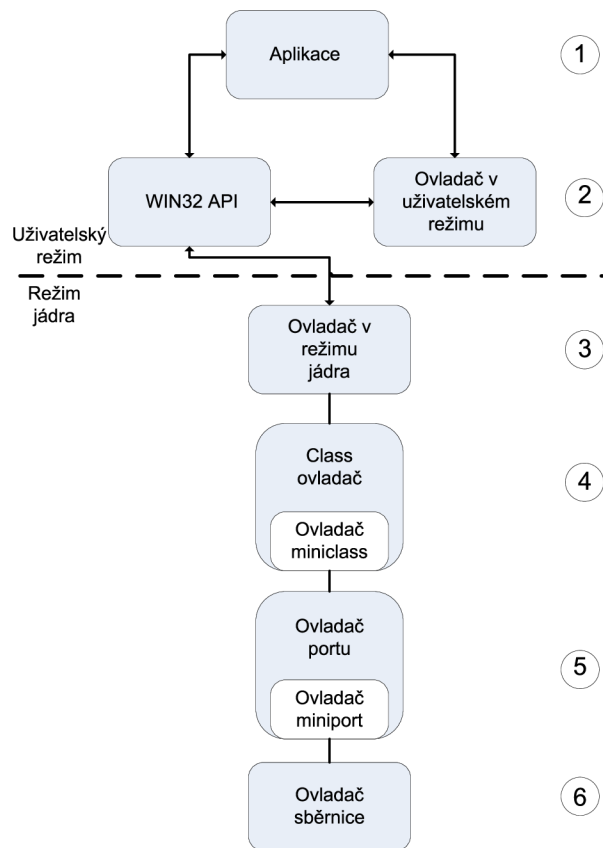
Aplikace

1

WIN32 API

Ovladač v uživatelském režimu

2

Uživatelský režim

Režim jádra

Ovladač v režimu jádra

3

Class ovladač

Ovladač miniclass

4

Ovladač portu

Ovladač miniport

5

Ovladač sběrnice

6